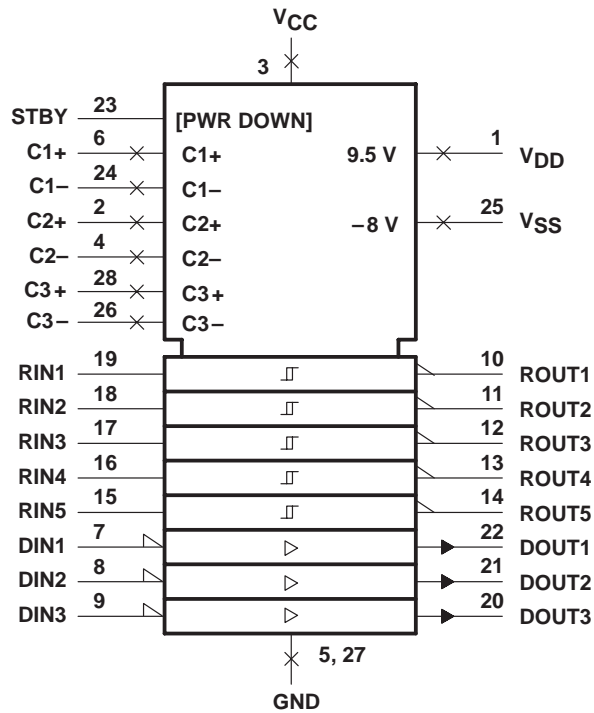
$V_{CC}$
3
STBY 23
[PWR DOWN]
C1+ 6 C1+
9.5 V
1 $V_{DD}$
C1– 24 C1–
C2+ 2 C2+
–8 V
25 $V_{SS}$
C2– 4 C2–
C3+ 28 C3+
C3– 26 C3–
RIN1 19
10 ROUT1
RIN2 18
11 ROUT2
RIN3 17
12 ROUT3
RIN4 16
13 ROUT4
RIN5 15
14 ROUT5
DIN1 7
22 DOUT1
DIN2 8
21 DOUT2
DIN3 9
20 DOUT3
5, 27
GND